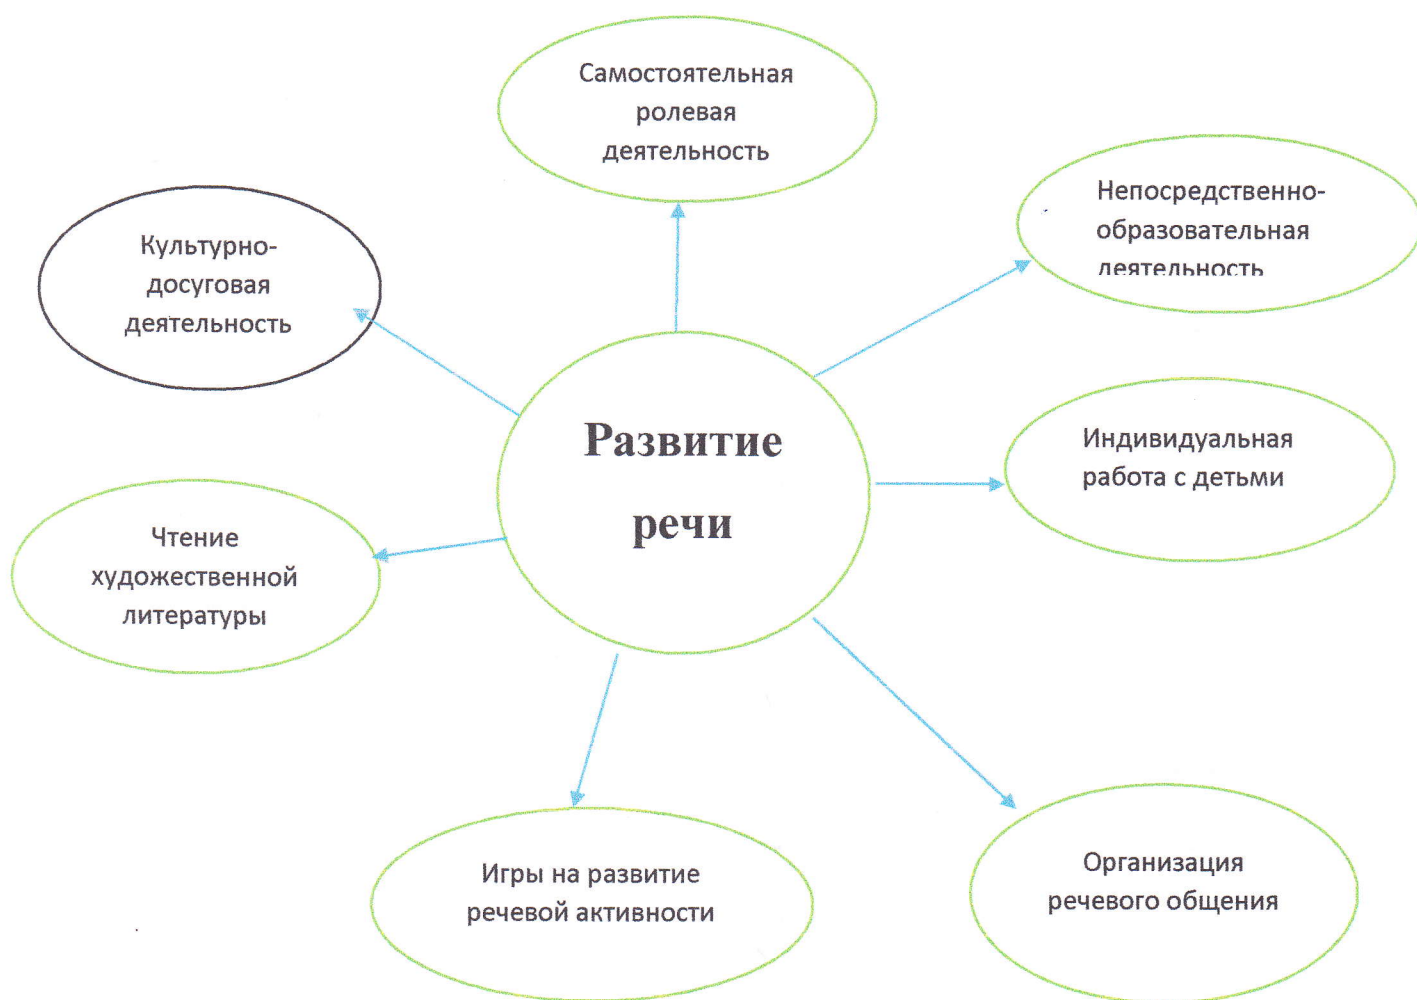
Самостоятельная ролевая деятельность

Культурно-досуговая деятельность

Непосредственно-образовательная деятельность

Развитие речи

Индивидуальная работа с детьми

Чтение художественной литературы

Игры на развитие речевой активности

Организация речевого общения